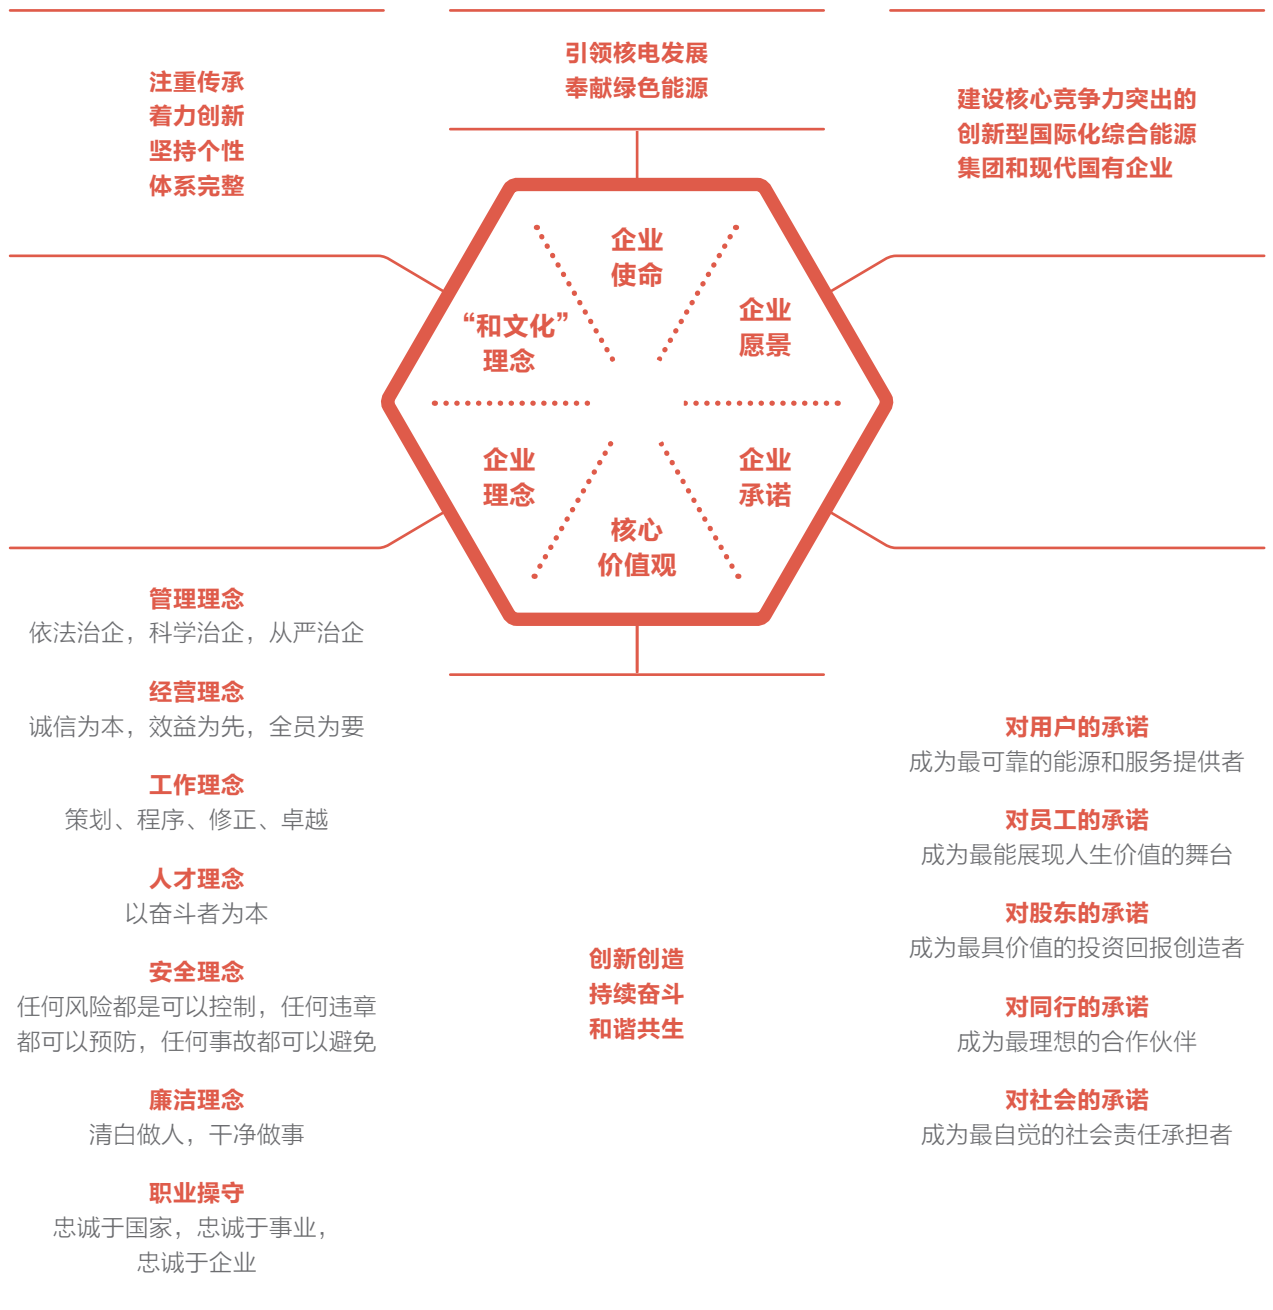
注重传承
着力创新
坚持个性
体系完整

引领核电发展
奉献绿色能源

建设核心竞争力突出的
创新型国际化综合能源
集团和现代国有企业

企业
使命

“和文化”
理念

企业
愿景

企业
理念

企业
承诺

核心
价值观

管理理念
依法治企，科学治企，从严治企

经营理念
诚信为本，效益为先，全员为要

工作理念
策划、程序、修正、卓越

人才理念
以奋斗者为本

安全理念
任何风险都是可以控制，任何违章都可以预防，任何事故都可以避免

廉洁理念
清白做人，干净做事

职业操守
忠诚于国家，忠诚于事业，忠诚于企业

创新创造
持续奋斗
和谐共生

对用户的承诺
成为最可靠的能源和服务提供者

对员工的承诺
成为最能展现人生价值的舞台

对股东的承诺
成为最具价值的投资回报创造者

对同行的承诺
成为最理想的合作伙伴

对社会的承诺
成为最自觉的社会责任承担者